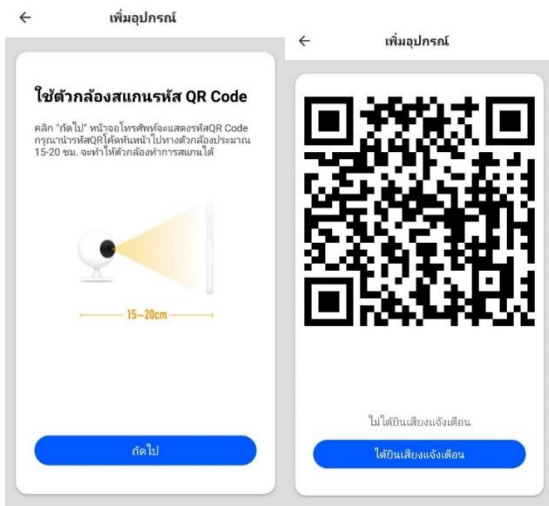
← เพิ่มอุปกรณ์

ใช้ตัวกล้องสแกนรหัส QR Code

คลิก "ถัดไป" หน้าจอโทรศัพท์จะแสดงรหัสQR Code กรุณานำรหัสQRให้หันหน้าไปทางตัวกล้องประมาณ 15-20 ซม. จะทำให้ตัวกล้องทำการสแกนได้

15~20cm

ถัดไป

← เพิ่มอุปกรณ์

ไม่ได้ยินเสียงแจ้งเตือน

ได้ยินเสียงแจ้งเตือน